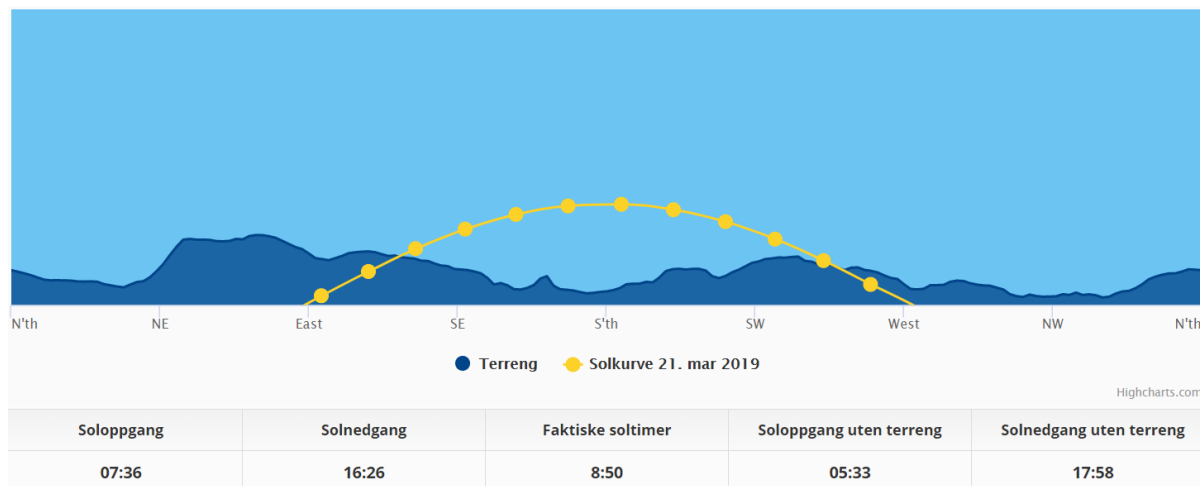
N'th NE East SE S'th SW West NW N'th

Terreng Solkurve 21. mar 2019

Highcharts.com

| Soloppgang | Solnedgang | Faktiske soltimer | Soloppgang uten terreng | Solnedgang uten terreng |
|---|---|---|---|---|
| 07:36 | 16:26 | 8:50 | 05:33 | 17:58 |